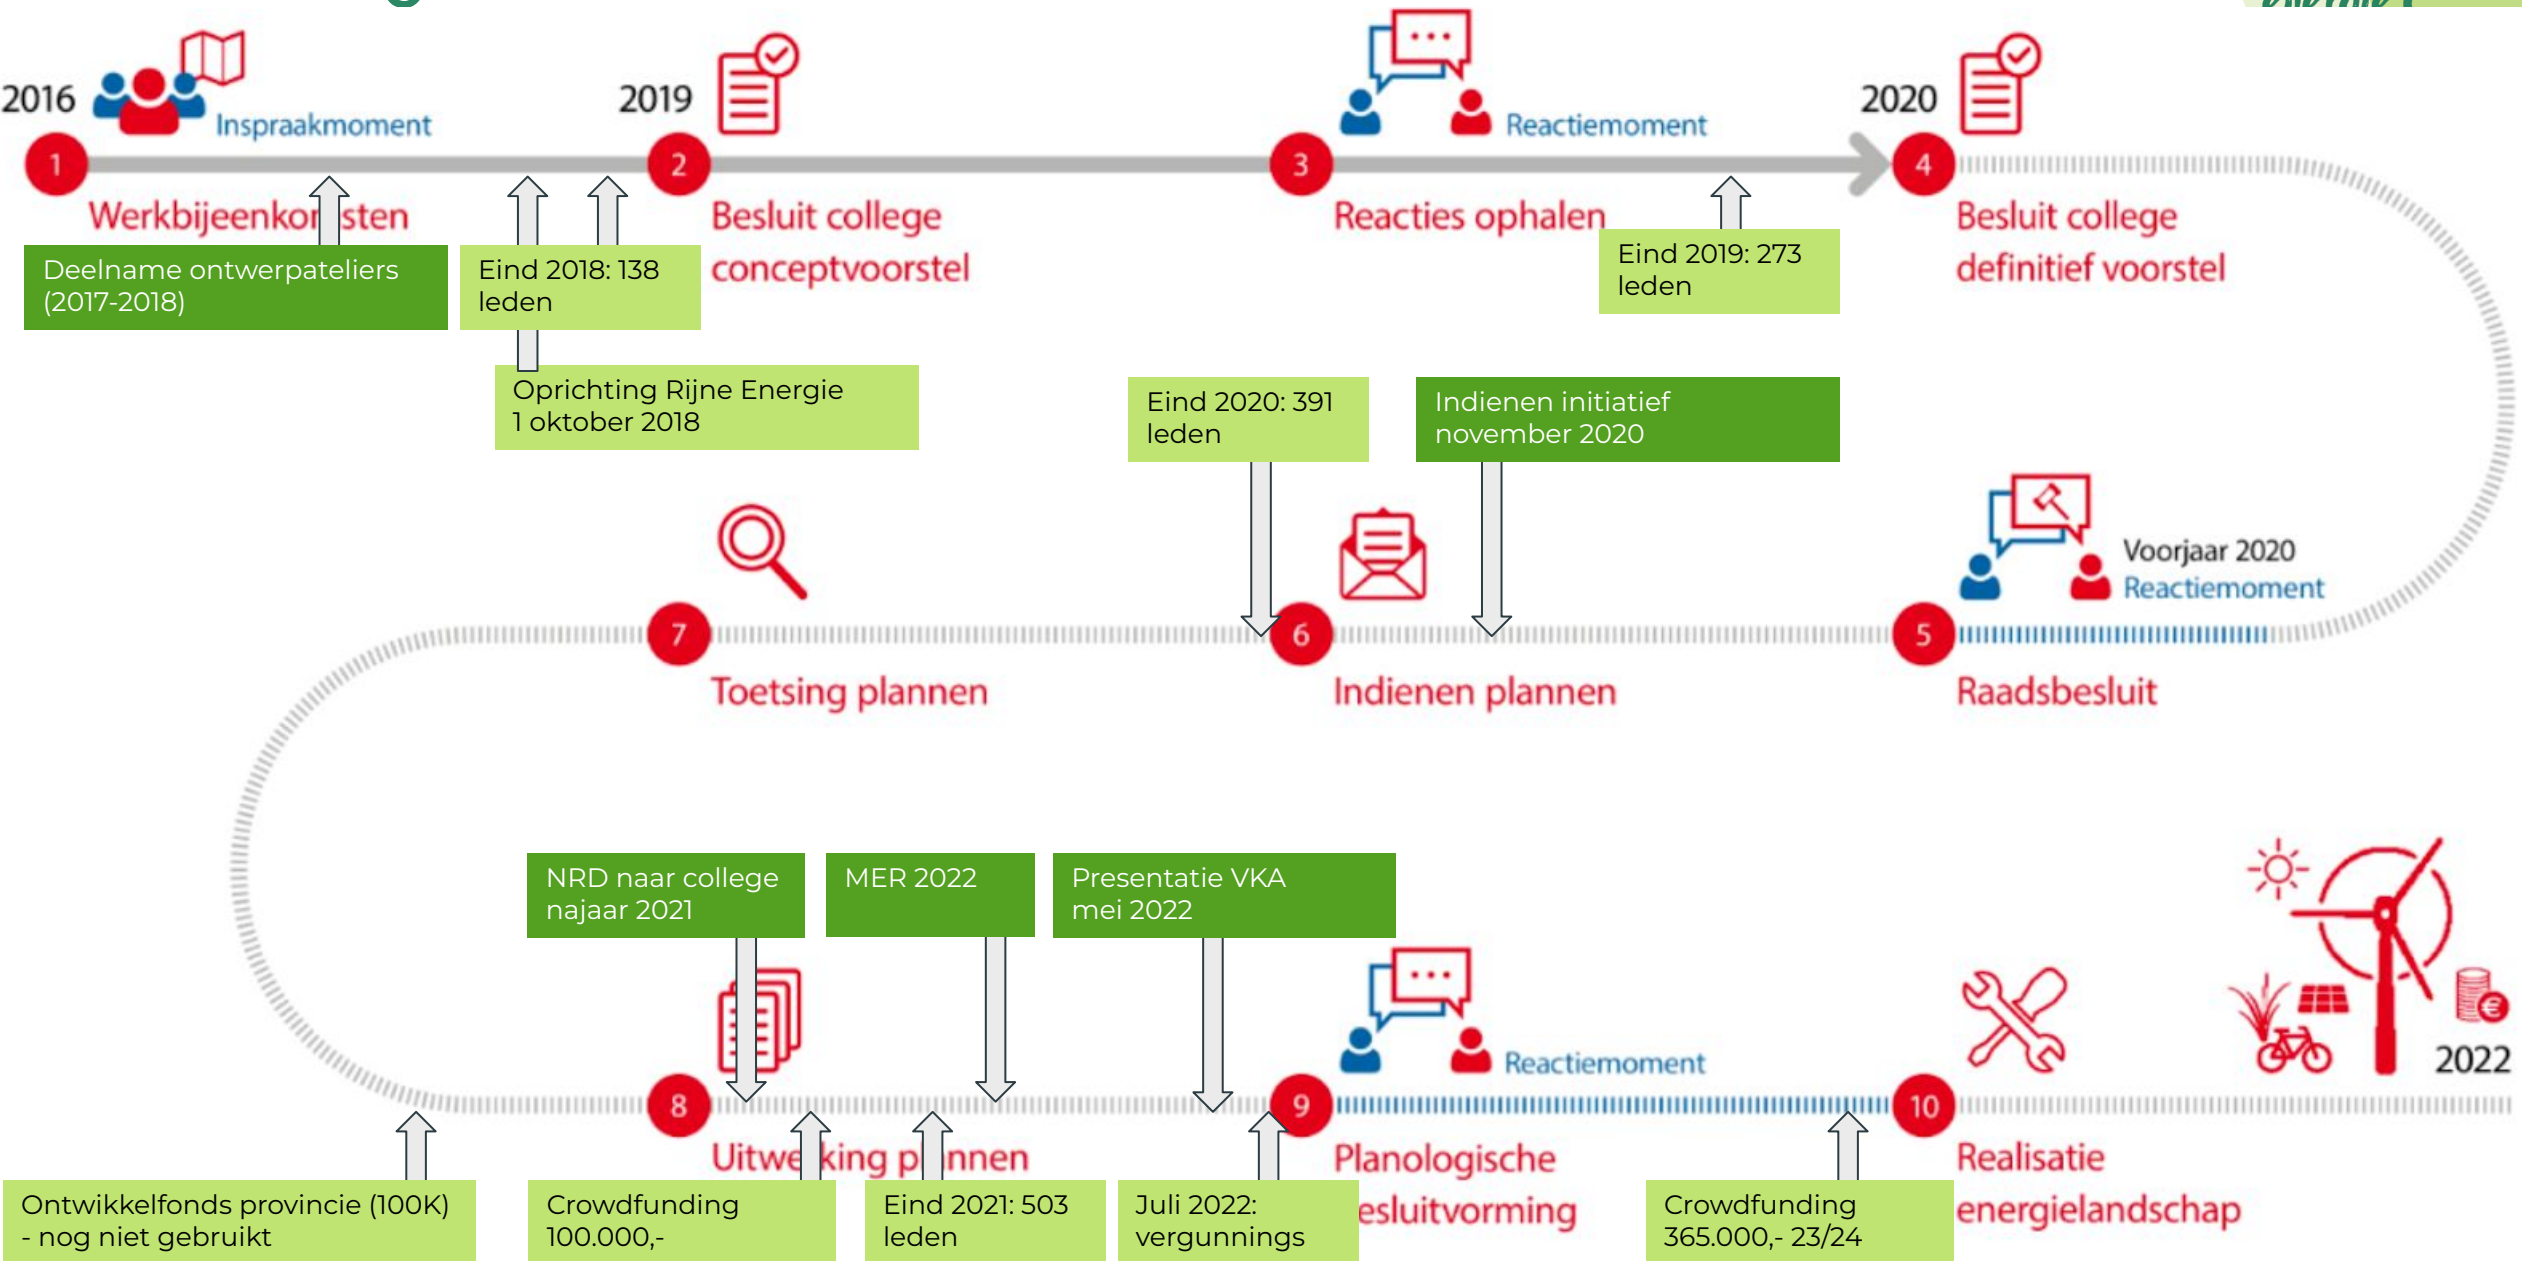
2016

Inspraakmoment

1

Werkbijeenkor sten

Deelname ontwerpateliers (2017-2018)

Eind 2018: 138 leden

Oprichting Rijne Energie 1 oktober 2018

2019

2

Besluit college conceptvoorstel

Reactiemoment

3

Reacties ophalen

Eind 2019: 273 leden

2020

4

Besluit college definitief voorstel

Eind 2020: 391 leden

Indienen initiatief november 2020

7

Toetsing plannen

6

Indienen plannen

Voorjaar 2020 Reactiemoment

5

Raadsbesluit

NRD naar college najaar 2021

MER 2022

Presentatie VKA mei 2022

Reactiemoment

2022

8

Uitwe king p nnen

9

Planologische esluitvorming

10

Realisatie energielandschap

Ontwikkelfonds provincie (100K) - nog niet gebruikt

Crowdfunding 100.000,-

Eind 2021: 503 leden

Juli 2022: vergunnings

Crowdfunding 365.000,- 23/24